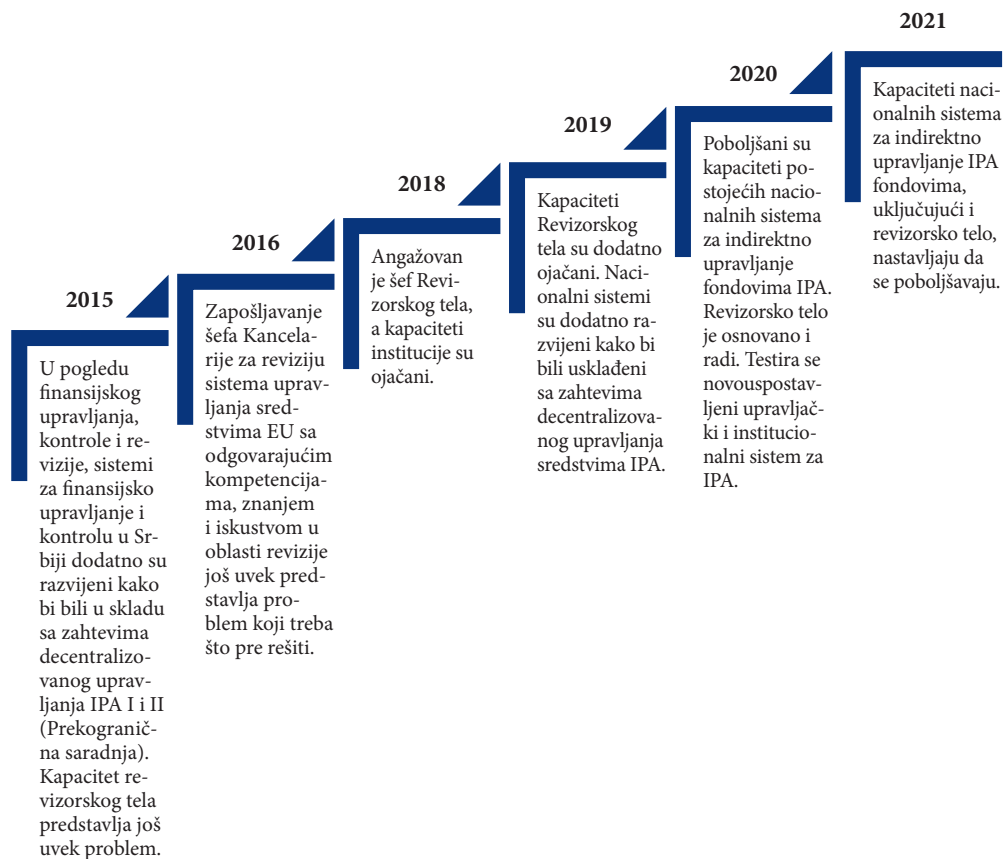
2015

U pogledu finansijskog upravljanja, kontrole i revizije, sistemi za finansijsko upravljanje i kontrolu u Srbiji dodatno su razvijeni kako bi bili u skladu sa zahtevima decentralizovanog upravljanja IPA I i II (Prekogranična saradnja). Kapacitet revizorskog tela predstavlja još uvek problem.

2016

Zapošljavanje šefa Kancelarije za reviziju sistema upravljanja sredstvima EU sa odgovarajućim kompetencijama, znanjem i iskustvom u oblasti revizije još uvek predstavlja problem koji treba što pre rešiti.

2018

Angažovan je šef Revizorskog tela, a kapaciteti institucije su ojačani.

2019

Kapaciteti Revizorskog tela su dodatno ojačani. Nacionalni sistemi su dodatno razvijeni kako bi bili usklađeni sa zahtevima decentralizovanog upravljanja sredstvima IPA.

2020

Poboljšani su kapaciteti postojećih nacionalnih sistema za indirektno upravljanje fondovima IPA. Revizorsko telo je osnovano i radi. Testira se novouspostavljeni upravljački i institucionalni sistem za IPA.

2021

Kapaciteti nacionalnih sistema za indirektno upravljanje IPA fondovima, uključujući i revizorsko telo, nastavljaju da se poboljšavaju.